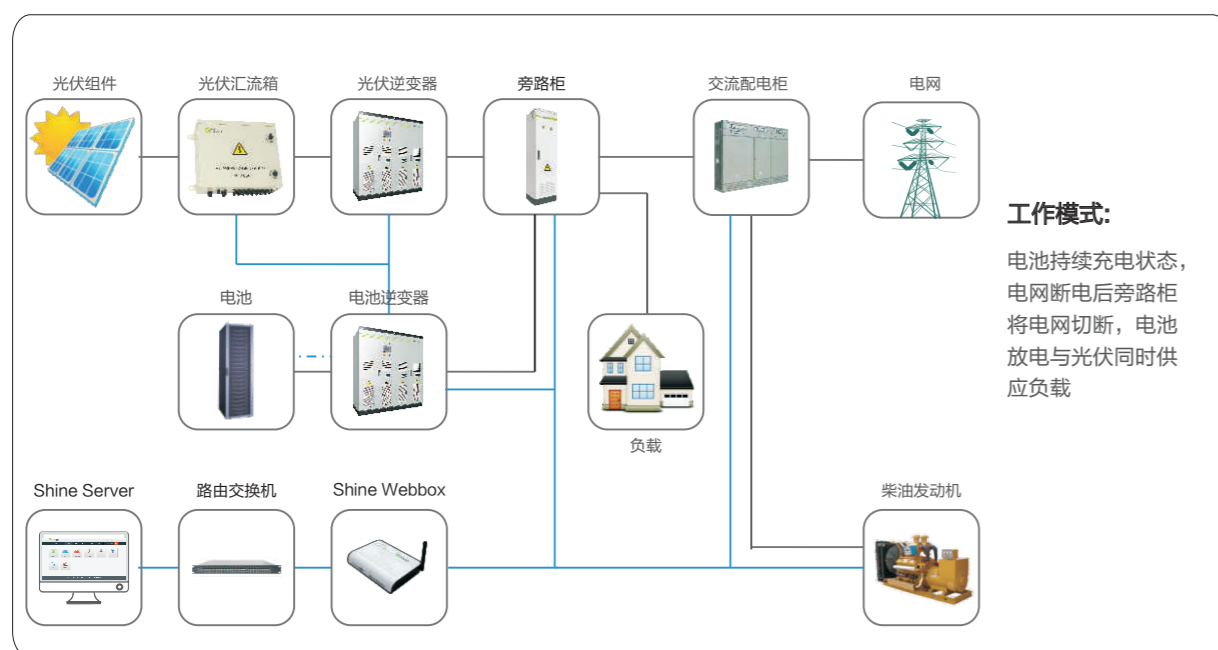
光伏组件

光伏汇流箱

光伏逆变器

旁路柜

交流配电柜

电网

工作模式:

电池持续充电状态，电网断电后旁路柜将电网切断，电池放电与光伏同时供应负载

电池

电池逆变器

负载

Shine Server

路由交换机

Shine Webbox

柴油发动机